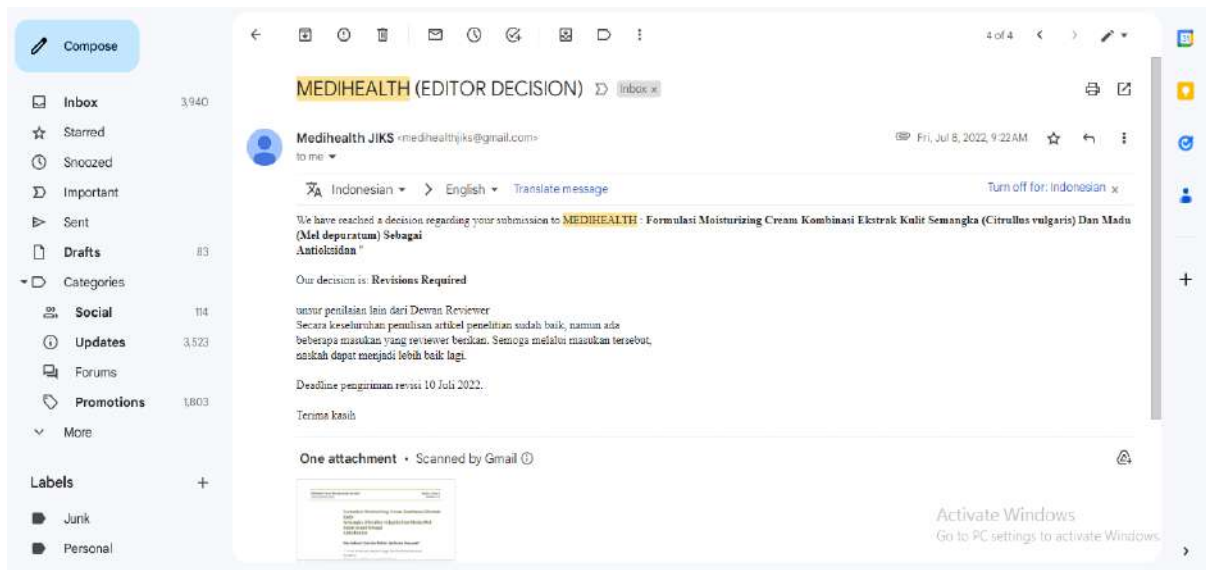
Compose

Inbox 3,940
Starred
Snoozed
Important
Sent
Drafts 83
Categories
Social 114
Updates 3,523
Forums
Promotions 1,803
More

Labels +
Junk
Personal

4 of 4

MEDIHEALTH (EDITOR DECISION) Inbox ×

Medihealth JIKS <medihealthjiks@gmail.com>
to me

Fri, Jul 8, 2022, 9:22 AM

Indonesian > English Translate message Turn off for: Indonesian ×

We have reached a decision regarding your submission to MEDIHEALTH : Formulasi Moisturizing Cream Kombinasi Ekstrak Kulit Semangka (Citrullus vulgaris) Dan Madu (Mel depuratum) Sebagai Antioksidan "

Our decision is: Revisions Required

unsur penilaian lain dari Dewan Reviewer
Secara keseluruhan penulisan artikel penelitian sudah baik, namun ada beberapa masukan yang reviewer berikan. Semoga melalui masukan tersebut, naskah dapat menjadi lebih baik lagi.

Deadline pengiriman revisi 10 Juli 2022.

Terima kasih

One attachment • Scanned by Gmail

Activate Windows
Go to PC settings to activate Windows.